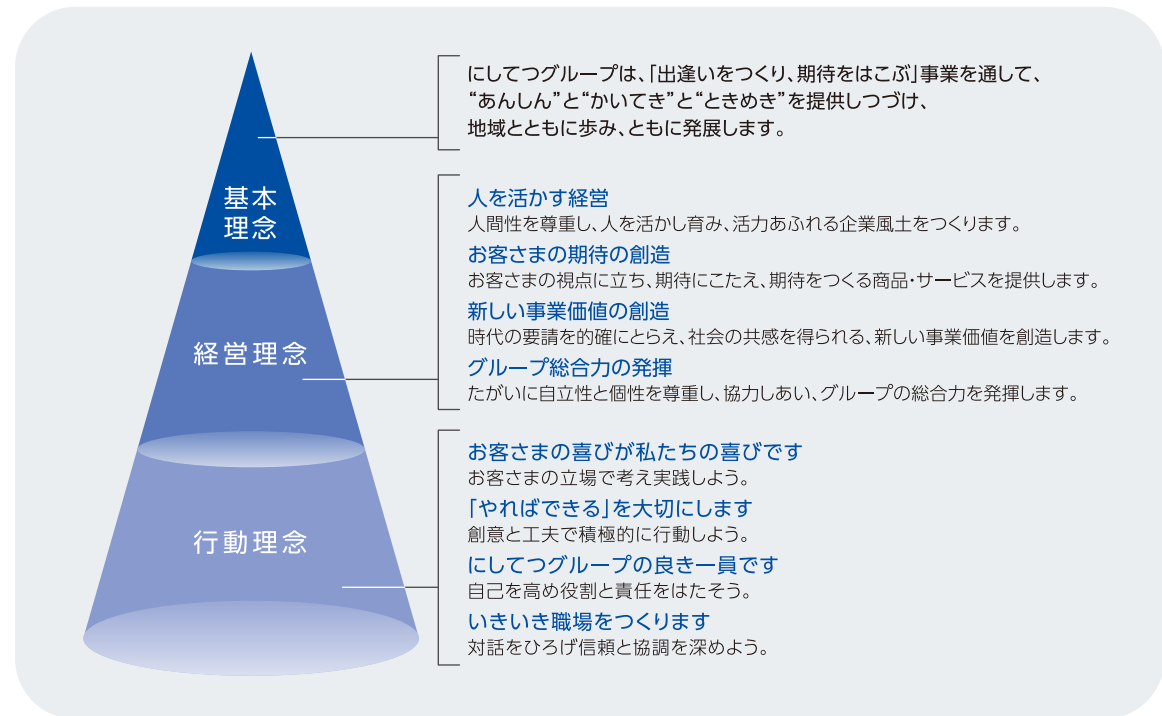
基本
理念

にしてつグループは、「出逢いをつくり、期待をはこぶ」事業を通して、“あんしん”と“かいてき”と“ときめき”を提供しつづけ、地域とともに歩み、ともに発展します。

経営理念

人を活かす経営
人間性を尊重し、人を活かし育み、活力あふれる企業風土をつくります。

お客さまの期待の創造
お客さまの視点に立ち、期待にこたえ、期待をつくる商品・サービスを提供します。

新しい事業価値の創造
時代の要請を的確にとらえ、社会の共感を得られる、新しい事業価値を創造します。

グループ総合力の発揮
たがいに自立性と個性を尊重し、協力しあい、グループの総合力を発揮します。

行動理念

お客さまの喜びが私たちの喜びです
お客さまの立場で考え実践しよう。

「やればできる」を大切にします
創意と工夫で積極的に行動しよう。

にしてつグループの良き一員です
自己を高め役割と責任をはたそう。

いきいき職場をつくります
対話をひろげ信頼と協調を深めよう。